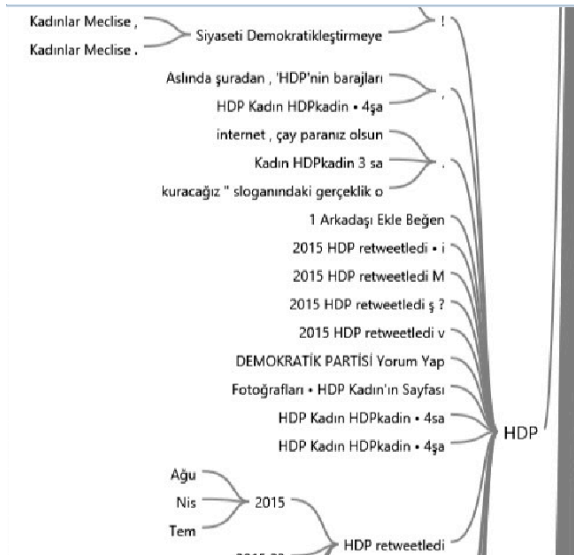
Kadınlar Meclise ,
Kadınlar Meclise .
Siyaseti Demokratikleştirmeye
!
Aslında şuradan , 'HDP'nin barajları
HDP Kadın HDPkadin • 4şa
,
internet , çay paranız olsun
Kadın HDPkadin 3 sa
.
kuracağız " sloganındaki gerçeklik o
1 Arkadaşı Ekle Beğen
2015 HDP retweetledi • i
2015 HDP retweetledi M
2015 HDP retweetledi ş ?
2015 HDP retweetledi v
DEMOKRATİK PARTİSİ Yorum Yap
Fotoğrafları • HDP Kadın'ın Sayfası
HDP Kadın HDPkadin • 4sa
HDP Kadın HDPkadin • 4şa
HDP
Ağu
Nis
2015
Tem
HDP retweetledi